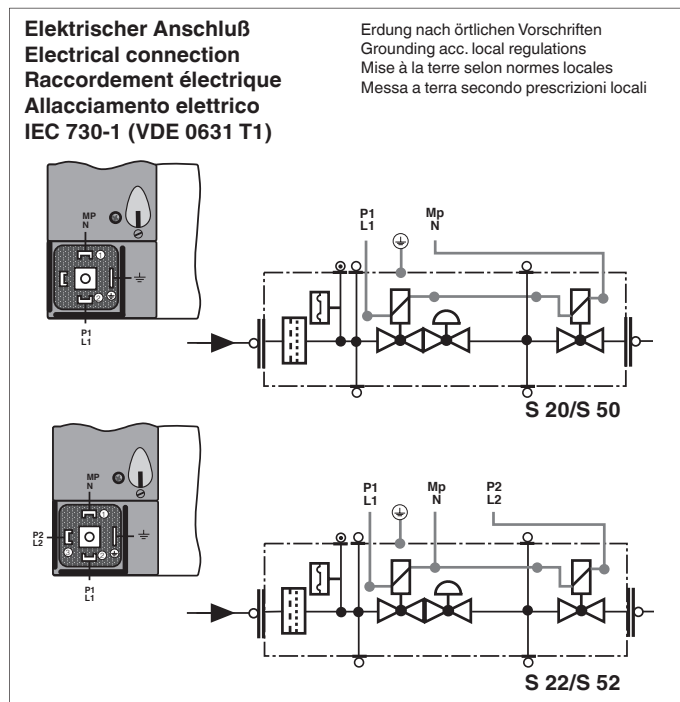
Elektrischer Anschluß
Electrical connection
Raccordement électrique
Allacciamento elettrico
IEC 730-1 (VDE 0631 T1)

Erdung nach örtlichen Vorschriften
Grounding acc. local regulations
Mise à la terre selon normes locales
Messa a terra secondo prescrizioni locali

MP
N
P1
L1

P1
L1
Mp
N

S 20/S 50

MP
N
P2
L2
P1
L1

P1
L1
Mp
N
P2
L2

S 22/S 52